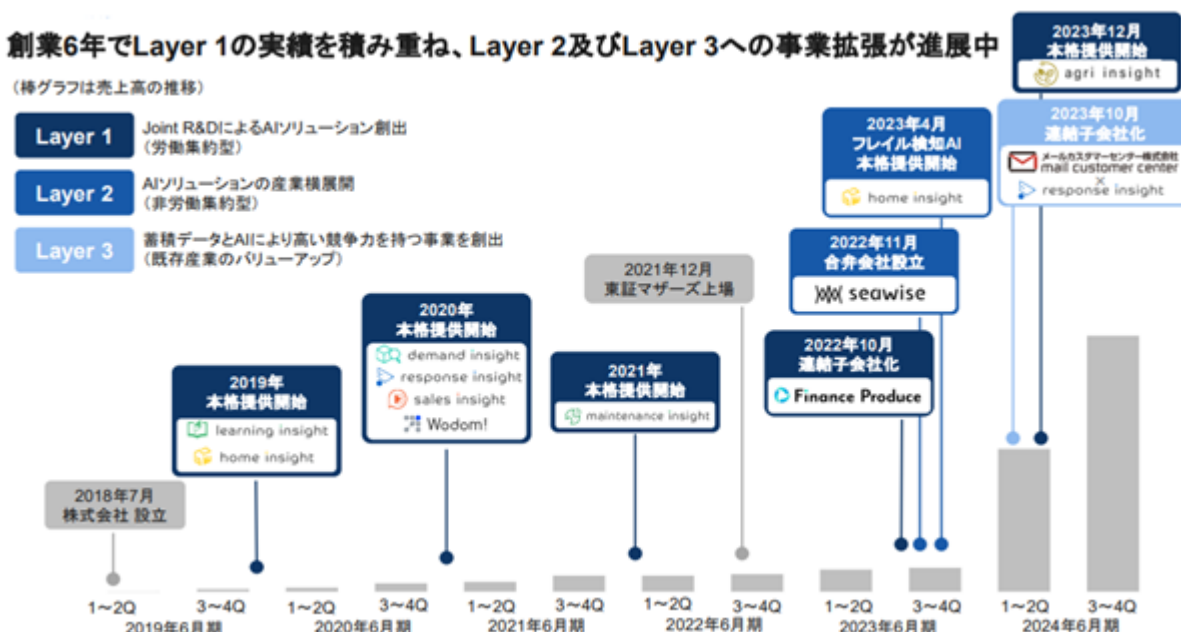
創業6年でLayer 1の実績を積み重ね、Layer 2及びLayer 3への事業拡張が進展中

（棒グラフは売上高の推移）

Layer 1 Joint R&DによるAIソリューション創出（労働集約型）

Layer 2 AIソリューションの産業横展開（非労働集約型）

Layer 3 蓄積データとAIにより高い競争力を持つ事業を創出（既存産業のバリューアップ）

2018年7月 株式会社 設立

2019年 本格提供開始
learning insight
home insight

2020年 本格提供開始
demand insight
response insight
sales insight
Wodom!

2021年 本格提供開始
maintenance insight

2021年12月 東証マザーズ上場

2022年10月 連結子会社化
Finance Produce

2022年11月 合弁会社設立
seawise

2023年4月 フレイル検知AI 本格提供開始
home insight

2023年10月 連結子会社化
メールカスタマーセンター株式会社 mail customer center
×
response insight

2023年12月 本格提供開始
agri insight

1~2Q 3~4Q 2019年6月期
1~2Q 3~4Q 2020年6月期
1~2Q 3~4Q 2021年6月期
1~2Q 3~4Q 2022年6月期
1~2Q 3~4Q 2023年6月期
1~2Q 3~4Q 2024年6月期